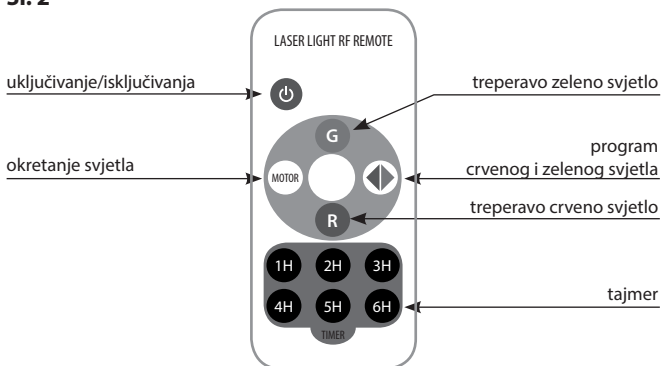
Sl. 2

LASER LIGHT RF REMOTE

uključivanje/isključivanja

treperavo zeleno svjetlo

G

okretanje svjetla

MOTOR

program crvenog i zelenog svjetla

R

treperavo crveno svjetlo

1H 2H 3H
4H 5H 6H

TIMER

tajmer